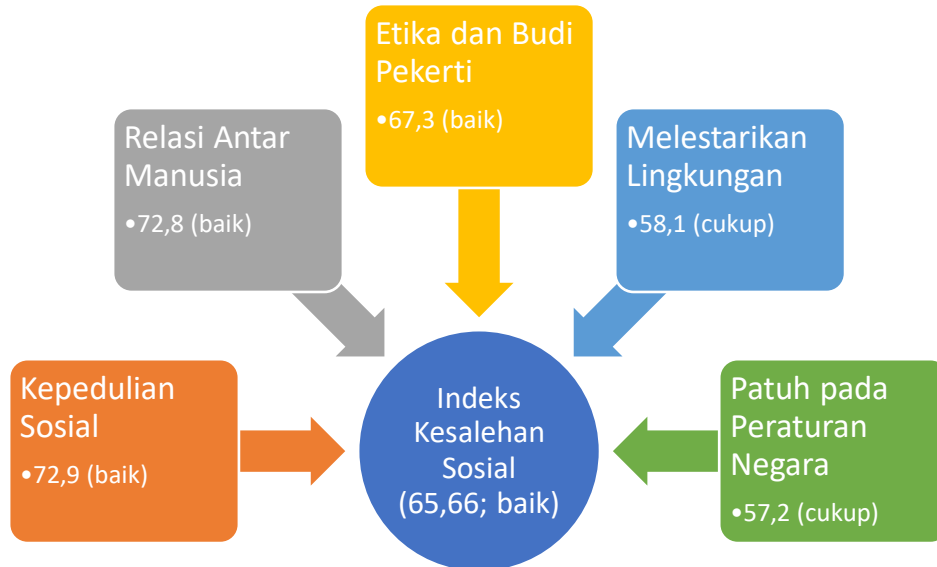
Etika dan Budi Pekerti

•67,3 (baik)

Relasi Antar Manusia

•72,8 (baik)

Melestarikan Lingkungan

•58,1 (cukup)

Kepedulian Sosial

•72,9 (baik)

Indeks Kesalehan Sosial (65,66; baik)

Patuh pada Peraturan Negara

•57,2 (cukup)